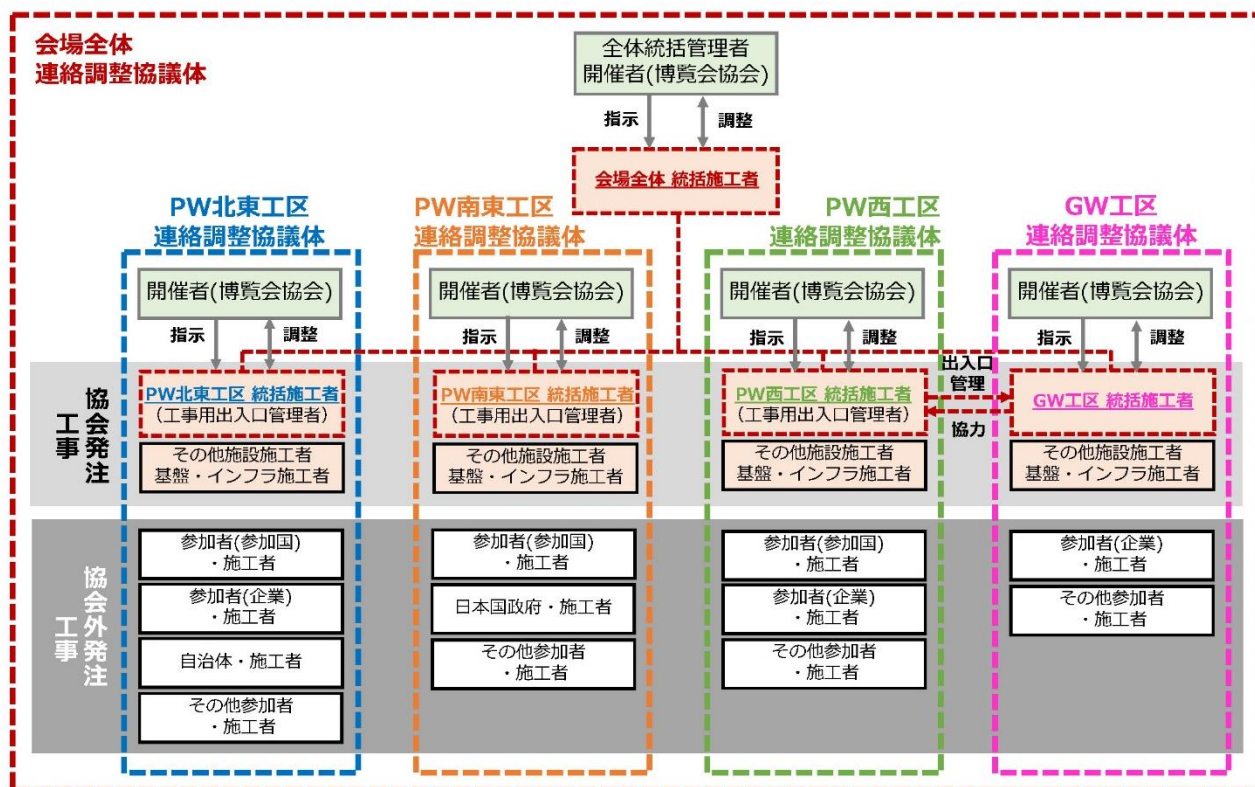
会場全体
連絡調整協議体

全体統括管理者
開催者(博覧会協会)

指示　調整

会場全体 統括施工者

PW北東工区
連絡調整協議体

開催者(博覧会協会)

指示　調整

PW北東工区 統括施工者
(工事用出入口管理者)

その他施設施工者
基盤・インフラ施工者

参加者(参加国)
・施工者

参加者(企業)
・施工者

自治体・施工者

その他参加者
・施工者

PW南東工区
連絡調整協議体

開催者(博覧会協会)

指示　調整

PW南東工区 統括施工者
(工事用出入口管理者)

その他施設施工者
基盤・インフラ施工者

参加者(参加国)
・施工者

日本国政府・施工者

その他参加者
・施工者

PW西工区
連絡調整協議体

開催者(博覧会協会)

指示　調整

PW西工区 統括施工者
(工事用出入口管理者)

その他施設施工者
基盤・インフラ施工者

参加者(参加国)
・施工者

参加者(企業)
・施工者

その他参加者
・施工者

出入口
管理

協力

GW工区
連絡調整協議体

開催者(博覧会協会)

指示　調整

GW工区 統括施工者

その他施設施工者
基盤・インフラ施工者

参加者(企業)
・施工者

その他参加者
・施工者

協会発注工事

協会外発注工事